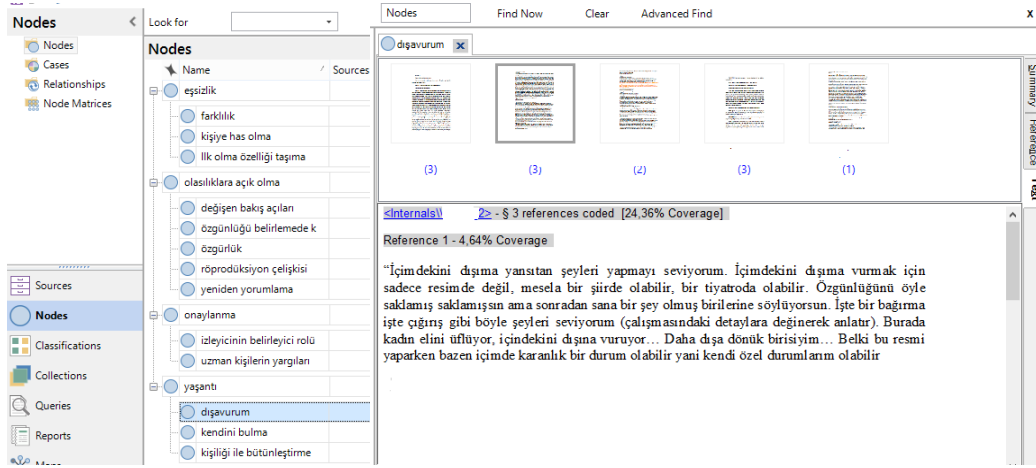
Nodes

Nodes
Cases
Relationships
Node Matrices

Sources
Nodes
Classifications
Collections
Queries
Reports
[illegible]

Look for

Nodes

Name
Sources

eşsizlik
farklılık
kişiye has olma
İlk olma özelliği taşıma
olasılıklara açık olma
değişen bakış açıları
özgünlüğü belirlemede k
özgürlük
röprodüksiyon çelişkisi
yeniden yorumlama
onaylanma
izleyicinin belirleyici rolü
uzman kişilerin yargıları
yaşantı
dışavurum
kendini bulma
kişiliği ile bütünleştirme

Nodes
Find Now
Clear
Advanced Find

dışavurum

(3)
(3)
(2)
(3)
(1)

Summary
Reference
Text

<Internals\\ 2> - § 3 references coded [24,36% Coverage]

Reference 1 - 4,64% Coverage

"İçimdekini dışıma yansıtan şeyleri yapmayı seviyorum. İçimdekini dışıma vurmak için sadece resimde değil, mesela bir şiirde olabilir, bir tiyatroda olabilir. Özgünlüğünü öyle saklamış saklamışsın ama sonradan sana bir şey olmuş birilerine söylüyorsun. İşte bir bağırma işte çığırış gibi böyle şeyleri seviyorum (çalışmasındaki detaylara değinerek anlatır). Burada kadın elini üflüyor, içindekini dışına vuruyor… Daha dışa dönük birisiyim… Belki bu resmi yaparken bazen içimde karanlık bir durum olabilir yani kendi özel durumlarım olabilir